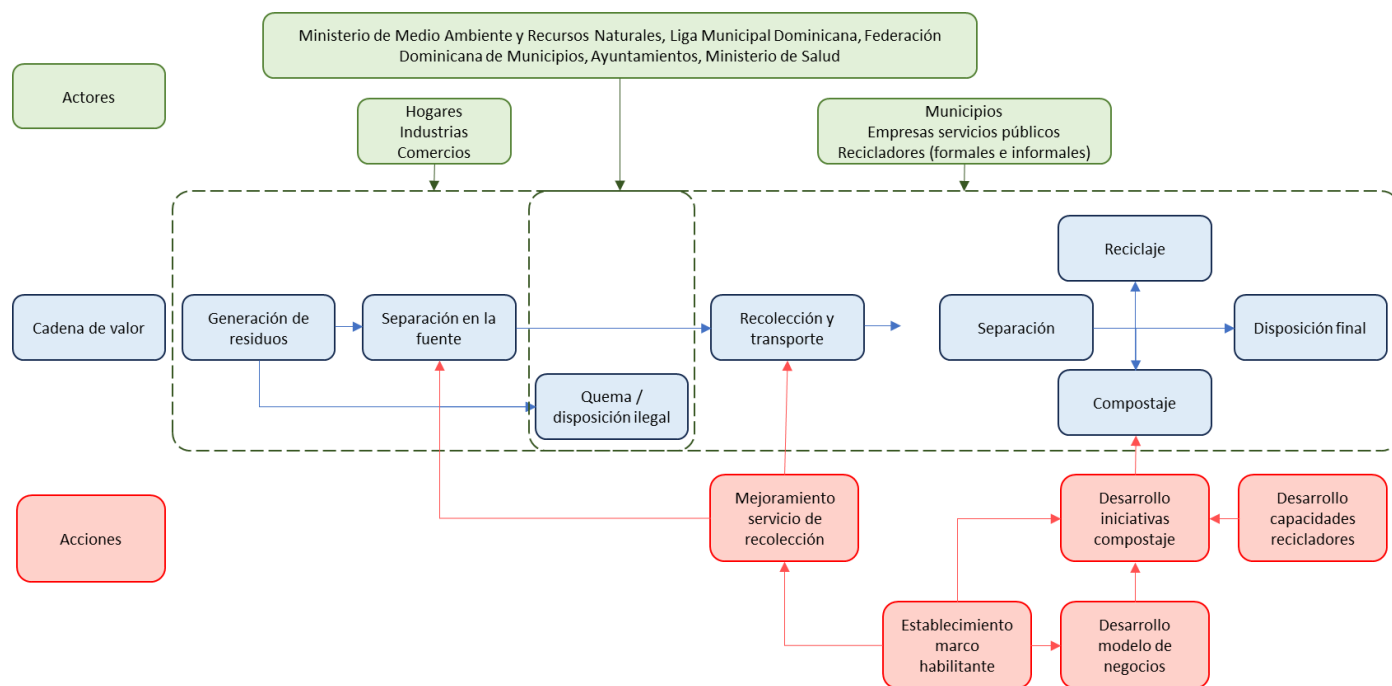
Ministerio de Medio Ambiente y Recursos Naturales, Liga Municipal Dominicana, Federación Dominicana de Municipios, Ayuntamientos, Ministerio de Salud

Actores

Hogares
Industrias
Comercios

Municipios
Empresas servicios públicos
Recicladores (formales e informales)

Cadena de valor

Generación de residuos

Separación en la fuente

Quema / disposición ilegal

Recolección y transporte

Reciclaje

Separación

Disposición final

Compostaje

Acciones

Mejoramiento servicio de recolección

Desarrollo iniciativas compostaje

Desarrollo capacidades recicladores

Establecimiento marco habilitante

Desarrollo modelo de negocios